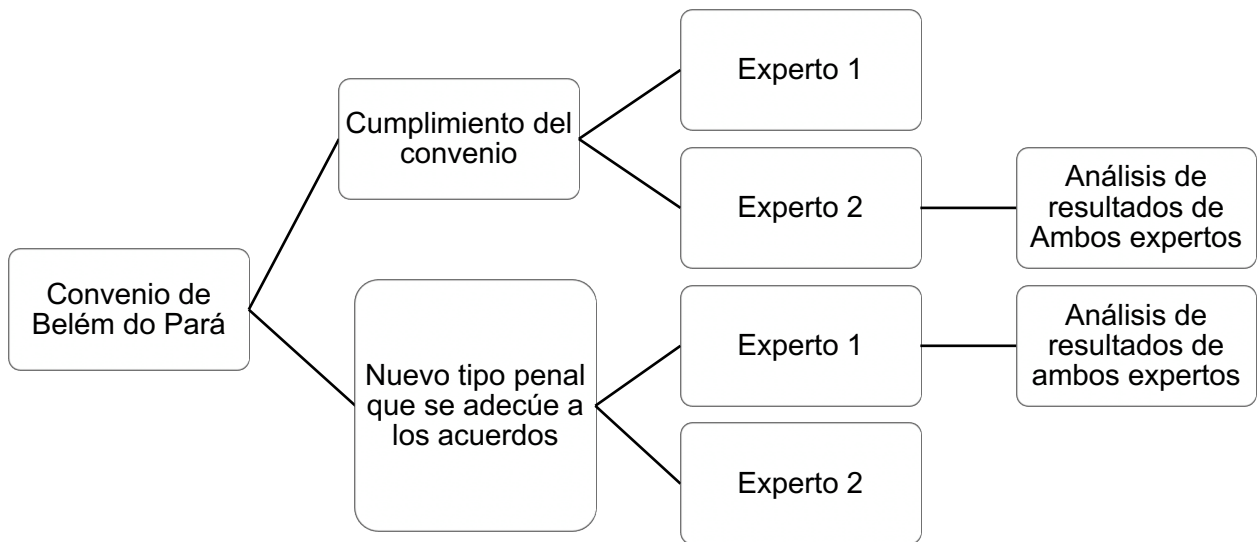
Convenio de Belém do Pará

Cumplimiento del convenio

Experto 1

Experto 2

Análisis de resultados de Ambos expertos

Nuevo tipo penal que se adecúe a los acuerdos

Experto 1

Análisis de resultados de ambos expertos

Experto 2